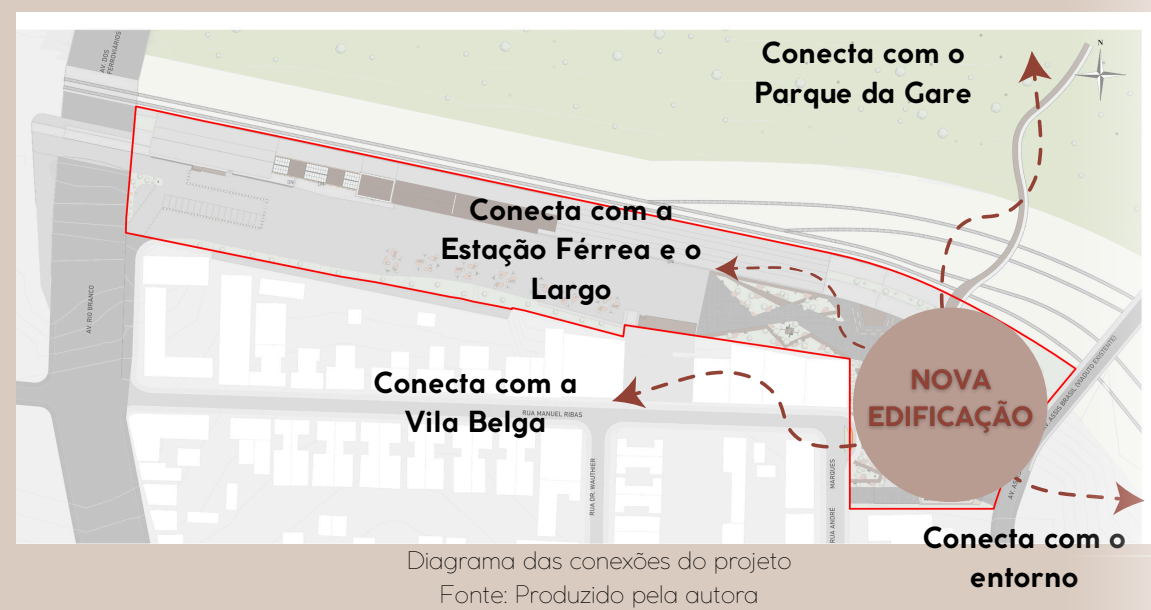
AV. DOS FERROVIÁRIOS

Conecta com o Parque da Gare

N

Conecta com a Estação Férrea e o Largo

AV. RIO BRANCO

Conecta com a Vila Belga

RUA MANUEL RIBAS

NOVA EDIFICAÇÃO

RUA DR. WAUTHIER

RUA ANDRÉ MARQUES

AV. ASSIS BRASIL (VIADUTO EXISTENTE)

Conecta com o entorno

Diagrama das conexões do projeto
Fonte: Produzido pela autora